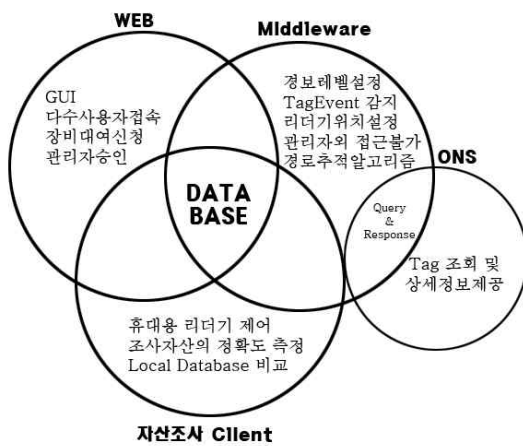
WEB

Middleware

GUI
다수사용자접속
장비대여신청
관리자승인

경보레벨설정
TagEvent 감지
리더기위치설정
관리자외 접근불가
경로추적알고리즘

ONS

DATA BASE

Query & Response

Tag 조회 및 상세정보제공

휴대용 리더기 제어
조사자산의 경확도 측정
Local Database 비교

자산조사 Client